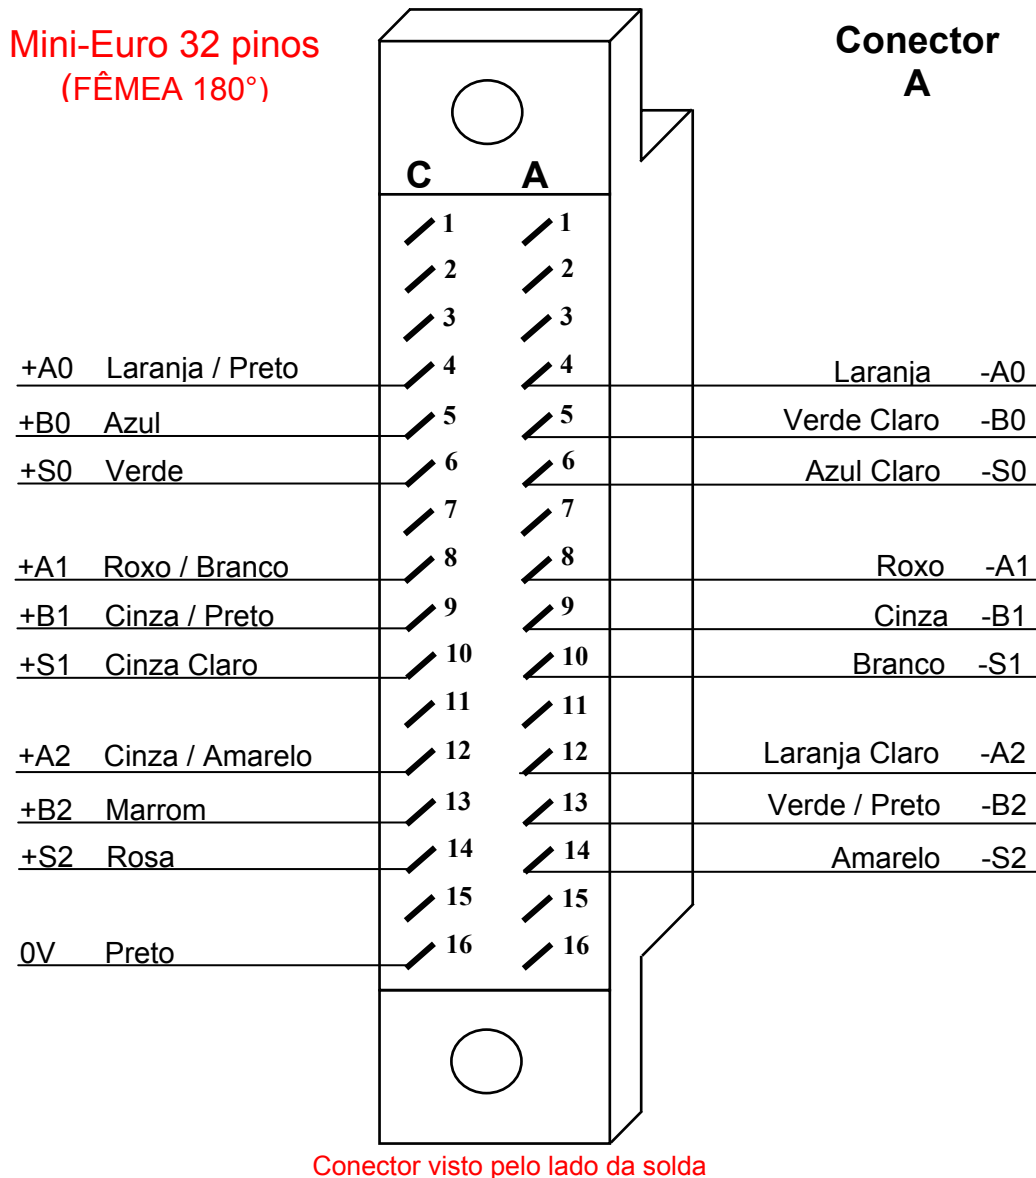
Mini-Euro 32 pinos
(FÊMEA 180°)

Conector
A

C A

1 1
2 2
3 3
+A0 Laranja / Preto 4 4 Laranja -A0
+B0 Azul 5 5 Verde Claro -B0
+S0 Verde 6 6 Azul Claro -S0
7 7
+A1 Roxo / Branco 8 8 Roxo -A1
+B1 Cinza / Preto 9 9 Cinza -B1
+S1 Cinza Claro 10 10 Branco -S1
11 11
+A2 Cinza / Amarelo 12 12 Laranja Claro -A2
+B2 Marrom 13 13 Verde / Preto -B2
+S2 Rosa 14 14 Amarelo -S2
15 15
0V Preto 16 16

Conector visto pelo lado da solda